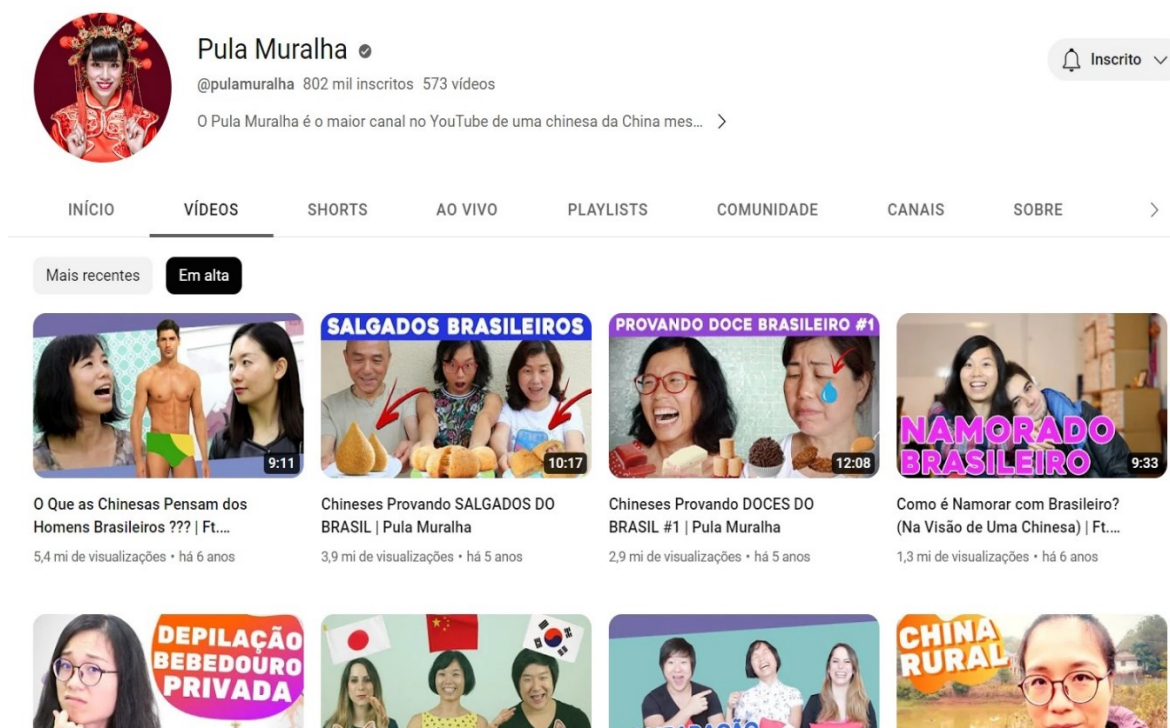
Pula Muralha
@pulamuralha 802 mil inscritos 573 vídeos
O Pula Muralha é o maior canal no YouTube de uma chinesa da China mes... >

Inscrito

INÍCIO VÍDEOS SHORTS AO VIVO PLAYLISTS COMUNIDADE CANAIS SOBRE

Mais recentes Em alta

9:11
O Que as Chinesas Pensam dos Homens Brasileiros ??? | Ft....
5,4 mi de visualizações • há 6 anos

SALGADOS BRASILEIROS
10:17
Chineses Provando SALGADOS DO BRASIL | Pula Muralha
3,9 mi de visualizações • há 5 anos

PROVANDO DOCE BRASILEIRO #1
12:08
Chineses Provando DOCES DO BRASIL #1 | Pula Muralha
2,9 mi de visualizações • há 5 anos

NAMORADO BRASILEIRO
9:33
Como é Namorar com Brasileiro? (Na Visão de Uma Chinesa) | Ft....
1,3 mi de visualizações • há 6 anos

DEPILAÇÃO BEBEDOURO PRIVADA

CHINA RURAL